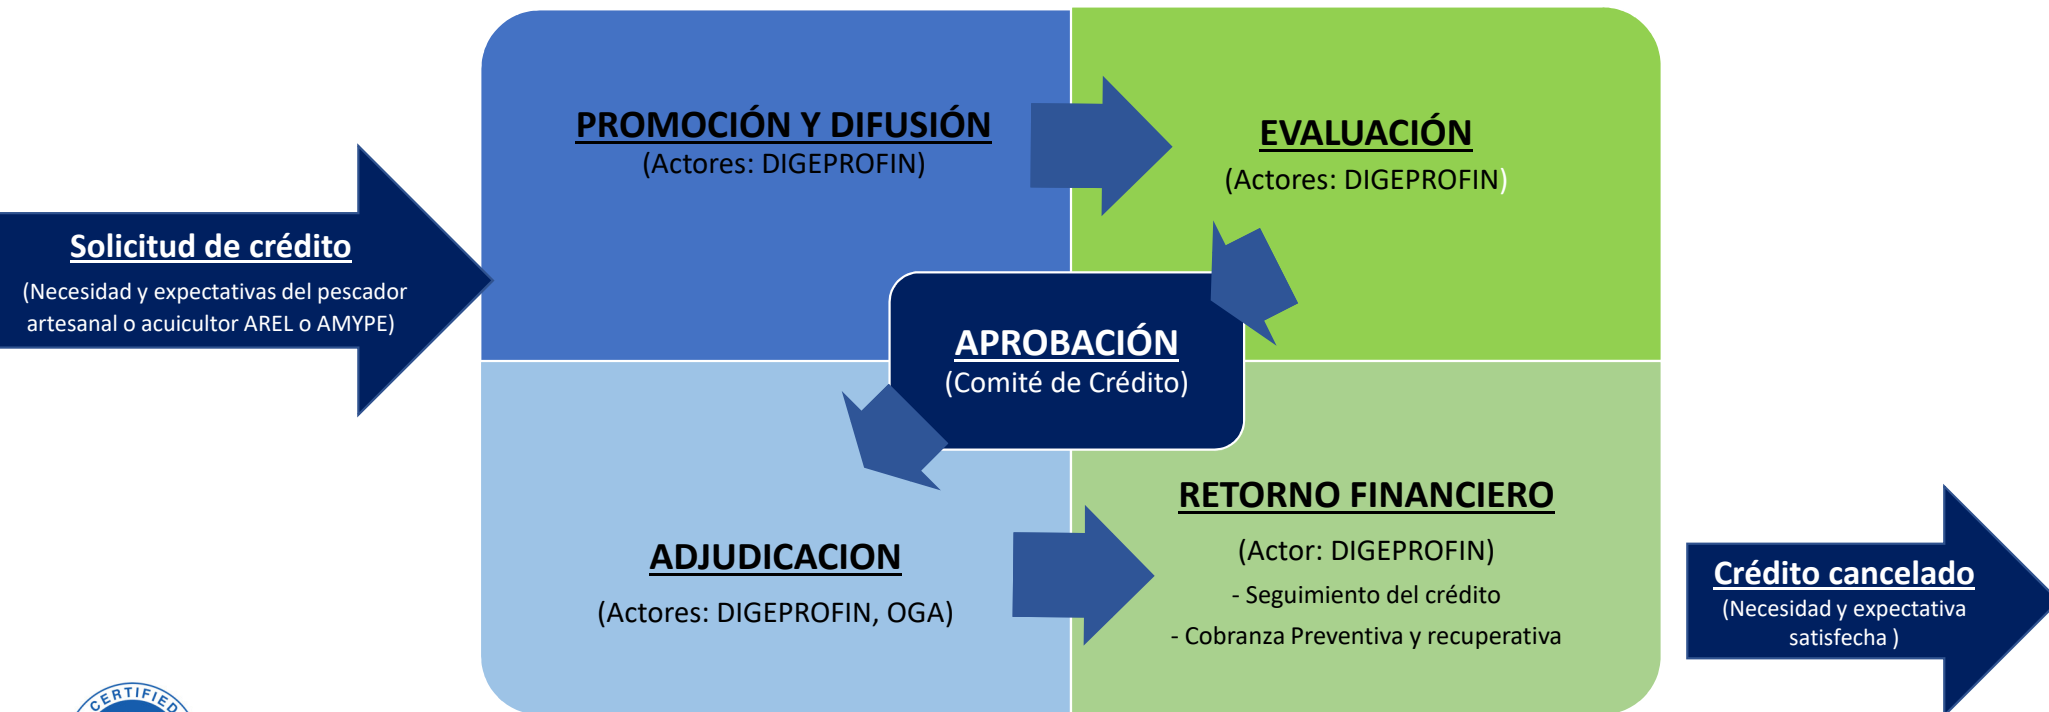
Solicitud de crédito
(Necesidad y expectativas del pescador artesanal o acuicultor AREL o AMYPE)

PROMOCIÓN Y DIFUSIÓN
(Actores: DIGEPROFIN)

EVALUACIÓN
(Actores: DIGEPROFIN)

APROBACIÓN
(Comité de Crédito)

ADJUDICACION
(Actores: DIGEPROFIN, OGA)

RETORNO FINANCIERO
(Actor: DIGEPROFIN)
- Seguimiento del crédito
- Cobranza Preventiva y recuperativa

Crédito cancelado
(Necesidad y expectativa satisfecha )

CERTIFIED